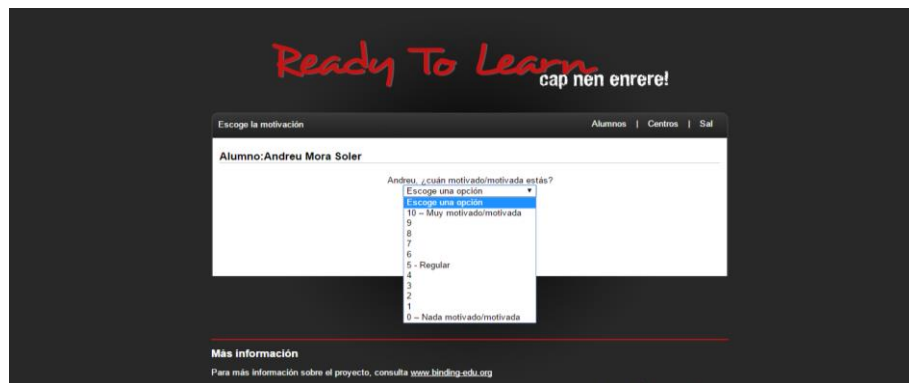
Ready To Learn cap nen enrere!

Escoge la motivación

Alumnos | Centros | Sal

Alumno:Andreu Mora Soler

Andreu, ¿cuán motivado/motivada estás?

Escoge una opción

Escoge una opción
10 – Muy motivado/motivada
9
8
7
6
5 - Regular
4
3
2
1
0 – Nada motivado/motivada

Más información

Para más información sobre el proyecto, consulta www.binding-edu.org